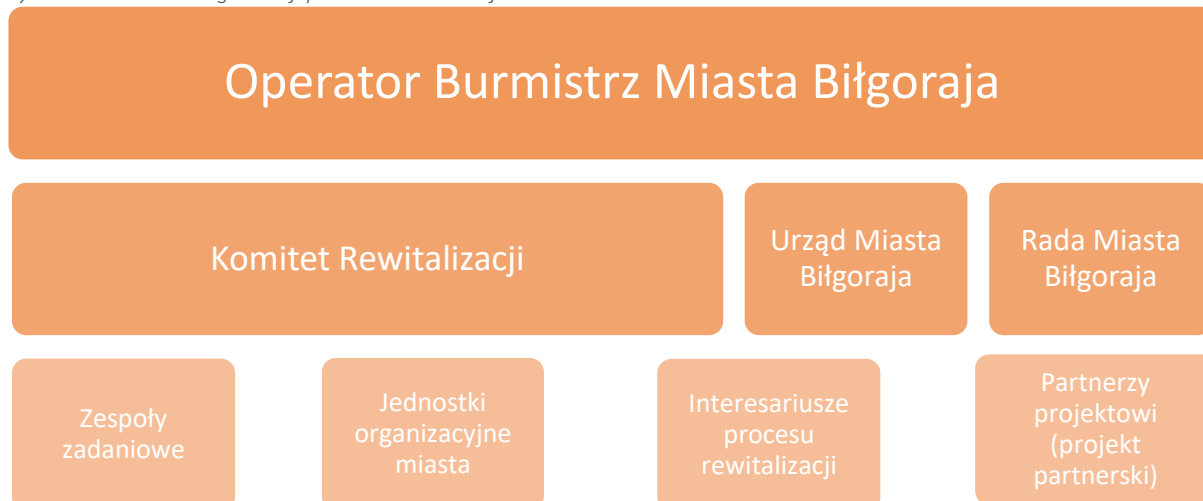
Operator Burmistrz Miasta Biłgoraja

Komitet Rewitalizacji

Urząd Miasta Biłgoraja

Rada Miasta Biłgoraja

Zespoły zadaniowe

Jednostki organizacyjne miasta

Interesariusze procesu rewitalizacji

Partnerzy projektowi (projekt partnerski)